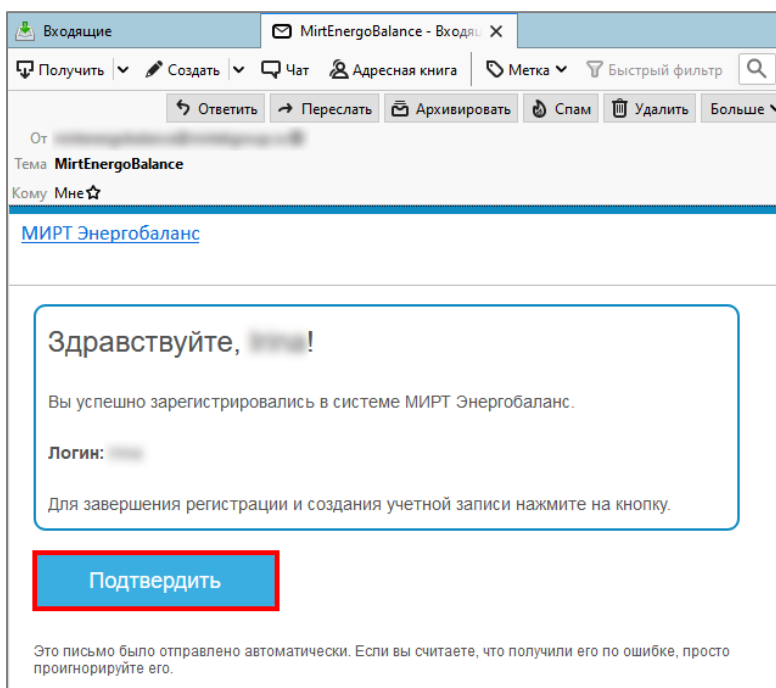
Входящие

MirtEnergoBalance - Входя

Получить
Создать
Чат
Адресная книга
Метка
Быстрый фильтр

Ответить
Переслать
Архивировать
Спам
Удалить
Больше

От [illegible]
Тема MirtEnergoBalance
Кому Мне

МИРТ Энергобаланс

Здравствуйте, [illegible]!

Вы успешно зарегистрировались в системе МИРТ Энергобаланс.

Логин: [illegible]

Для завершения регистрации и создания учетной записи нажмите на кнопку.

Подтвердить

Это письмо было отправлено автоматически. Если вы считаете, что получили его по ошибке, просто проигнорируйте его.